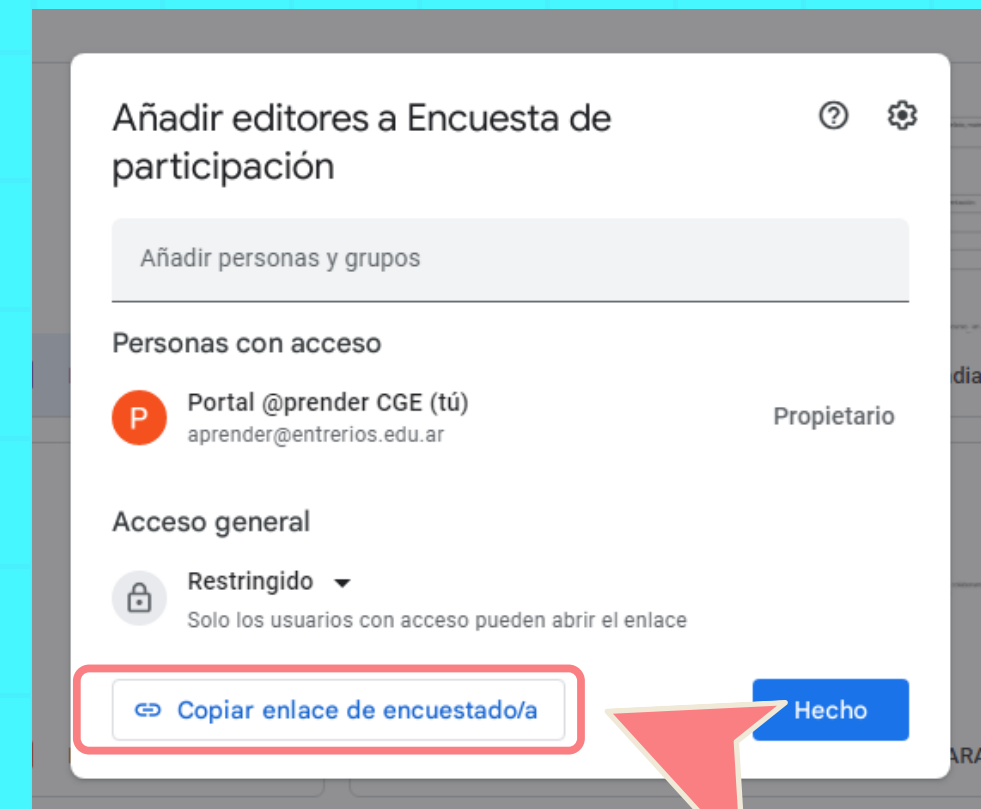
Añadir editores a Encuesta de participación

Añadir personas y grupos

Personas con acceso

P

Portal @prender CGE (tú)
aprender@entrerios.edu.ar

Propietario

Acceso general

Restringido
Solo los usuarios con acceso pueden abrir el enlace

Copiar enlace de encuestado/a

Hecho